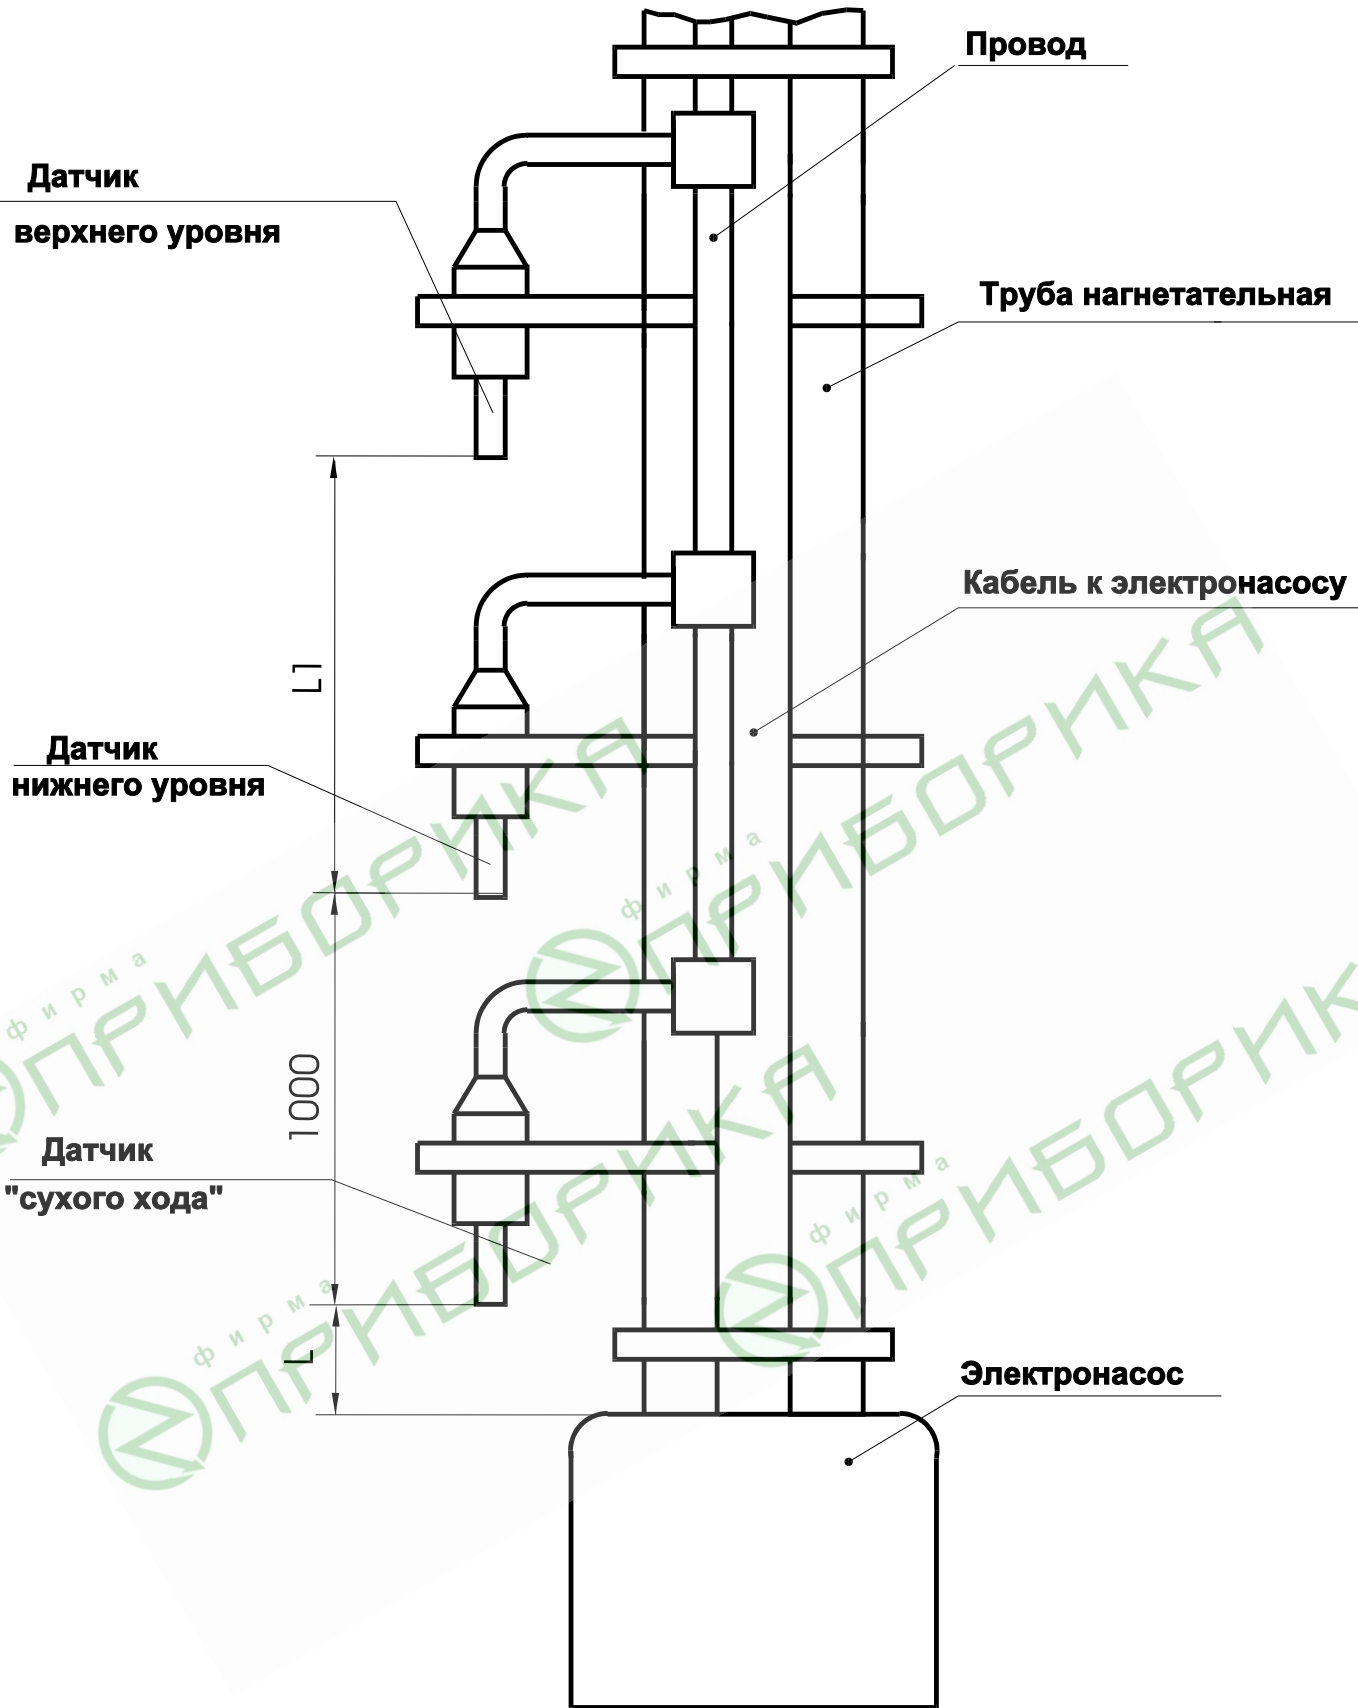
Провод

Датчик
верхнего уровня

Труба нагнетательная

Кабель к электронасосу

L1

Датчик
нижнего уровня

1000

Датчик
"сухого хода"

L

Электронасос

фирма ПРИБОРИКА

фирма ПРИБОРИКА

фирма ПРИБОРИКА

фирма ПРИБОРИКА